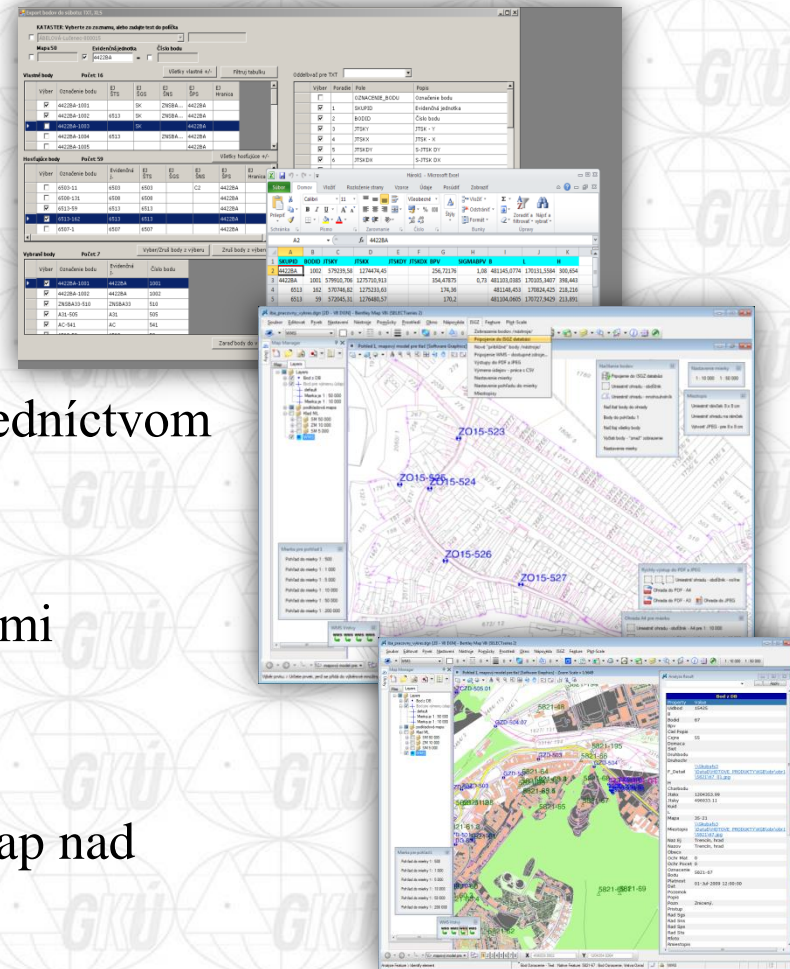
Export bodov do súboru TXT, XLS

KATASTER: Vyberte zo zoznamu, alebo zadajte text do políčka

Mapa 50 Evidenčná jednotka Číslo bodu

4422BA

Vlastné body Počet: 16

Všetky vlastné +/- Filtruj tabuľku

| Výber | Označenie bodu | EJ ŠTS | EJ ŠGS | EJ ŠNS | EJ ŠPS | EJ Hranica |
|---|---|---|---|---|---|---|
| ✓ | 4422BA-1001 | | SK | ZNSBA... | 4422BA | |
| ✓ | 4422BA-1002 | 6513 | SK | ZNSBA... | 4422BA | |
| ✓ | 4422BA-1003 | | SK | | 4422BA | |
| | 4422BA-1004 | 6513 | | ZNSBA... | 4422BA | |
| | 4422BA-1005 | | | | | |

Hraničné body Počet: 59

Všetky hraničné +/-

| Výber | Označenie bodu | Evidenčná | EJ ŠTS | EJ ŠGS | EJ ŠNS | EJ ŠPS | EJ Hranica |
|---|---|---|---|---|---|---|---|
| | 6503-11 | 6503 | 6503 | | C2 | 4422BA | |
| | 6508-131 | 6508 | 6508 | | | 4422BA | |
| | 6513-59 | 6513 | 6513 | | | 4422BA | |
| ✓ | 6513-162 | 6513 | 6513 | | | 4422BA | |
| | 6507-1 | 6507 | 6507 | | | 4422BA | |

Vyber/Zruš body z výberu Zruš body z výberu

Vybrané body Počet: 7

| Výber | Označenie bodu | Evidenčná | Číslo bodu |
|---|---|---|---|
| ✓ | 4422BA-1001 | 4422BA | 1001 |
| ✓ | 4422BA-1002 | 4422BA | 1002 |
| ✓ | ZNSBA33-510 | ZNSBA33 | 510 |
| ✓ | A31-505 | A31 | 505 |
| ✓ | AC-541 | AC | 541 |

Zaraď body do v

Oddeľovač pre TXT

| Výber | Poradie | Pole | Popis |
|---|---|---|---|
| | | OZNACENIE_BODU | Označenie bodu |
| ✓ | 1 | SKUPID | Evidenčná jednotka |
| ✓ | 2 | BODID | Číslo bodu |
| ✓ | 3 | JTSKY | JTSK - Y |
| ✓ | 4 | JTSKX | JTSK - X |
| ✓ | 5 | JTSKDY | S-JTSK DY |
| ✓ | 6 | JTSKDX | S-JTSK DX |

Hárok1 - Microsoft Excel

Súbor Domov Vložiť Rozloženie strany Vzorce Údaje Posúdiť Zobraziť

Prilepiť Schránka Calibri 11 Písmo Zarovnanie Všeobecné Číslo Štýly Vložiť Odstrániť Formát Bunky Zoradiť a filtrovať Nájsť a vybrať Úpravy

A2 fx 4422BA

| | A | B | C | D | E | F | G | H | I | J | K |
|---|---|---|---|---|---|---|---|---|---|---|---|
| 1 | SKUPID | BODID | JTSKY | JTSKX | JTSKDY | JTSKDX | BPV | SIGMABPV | B | L | H |
| 2 | 4422BA | 1002 | 579239,58 | 1274474,45 | | | 256,72176 | 1,08 | 481145,0774 | 170131,5584 | 300,654 |
| 3 | 4422BA | 1001 | 579910,706 | 1275710,913 | | | 154,47875 | 0,73 | 481103,0385 | 170105,3407 | 398,443 |
| 4 | 6513 | 162 | 570746,82 | 1275233,63 | | | 174,98 | | 481148,453 | 170924,425 | 218,216 |
| 5 | 6513 | 59 | 572045,31 | 1276480,57 | | | 170,2 | | 481104,0605 | 170727,9429 | 213,891 |

ednícvom

mi

ap nad

Súbor Editovať Prvok Nastavenie Nástroje Pomôcky Rozšíriť Okno Nápoveda ISGZ Feature Plgt Scale

Zobrazenie bodov / náhľady
Pripojenie do ISGZ databázy
Nové "prebitné" body / náhľady
Pripojenie WMS - dostupné zdroje
Výstupy do PDF a JPEG
Výmena údajov - práca s CSV
Nastavenie mierky
Nastavenie pohľadu do mierky
Mierkopis

Nastavenie mierky
1 : 10 000 1 : 50 000

Mierkopis
Umiestni pohľad do mierky

ZO15-523
ZO15-524
ZO15-525
ZO15-526
ZO15-527

Mierka pre pohľad 1
Pohľad do mierky 1 : 500
Pohľad do mierky 1 : 1 000
Pohľad do mierky 1 : 2 000
Pohľad do mierky 1 : 5 000
Pohľad do mierky 1 : 10 000
Pohľad do mierky 1 : 50 000
Pohľad do mierky 1 : 200 000

Výstupy do PDF a JPEG
Obrazka do PDF - A4
Obrazka do PDF - A3
Obrazka do JPEG

Analyze Point
Bod z DB
Property Value
Bodid 67
Mapa
Mierkopis
Obecné
Oznacenie Bodu 5821-67
5821-195
5821-89
5821-59